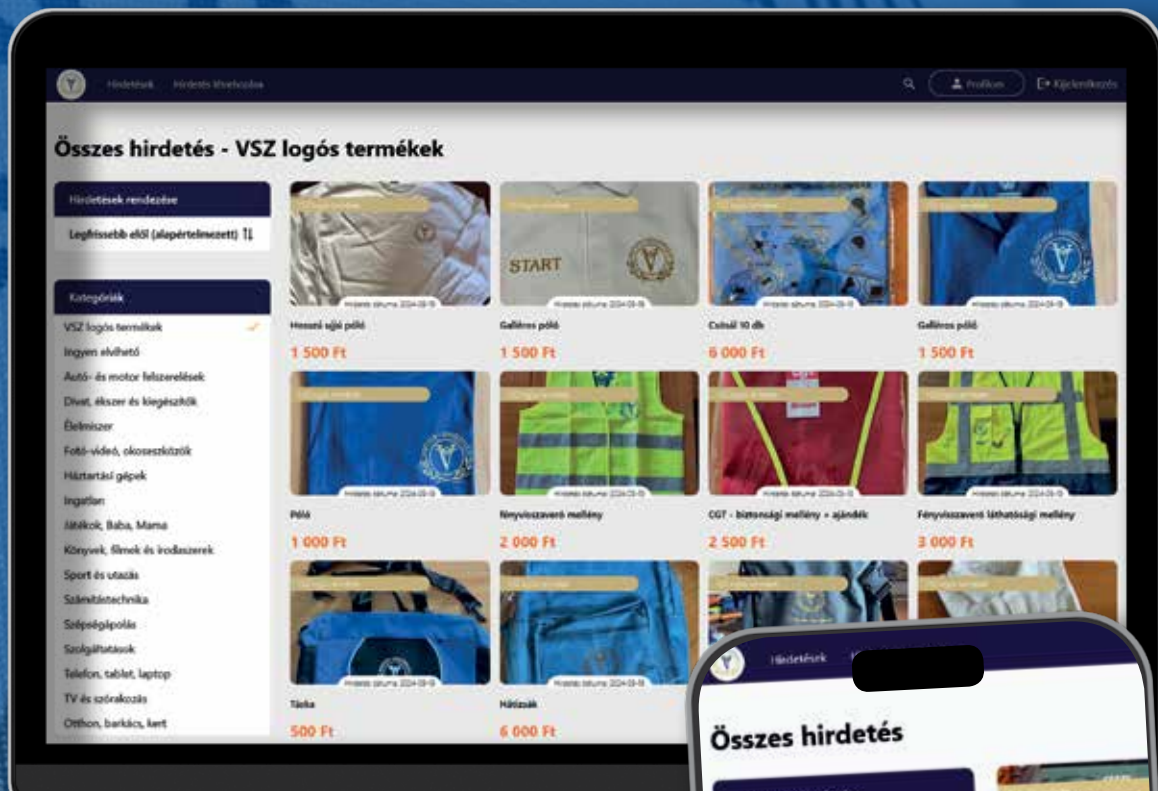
Hirdetések Hirdetés létrehozása

Profilom

Kijelentkezés

Összes hirdetés - VSZ logós termékek

Hirdetések rendezése

Legfrissebb elől (alapértelmezett)

Kategóriák

VSZ logós termékek

Ingyen elvihető

Autó- és motor felszerelések

Divat, ékszer és kiegészítők

Élelmiszer

Fotó-videó, okoseszközök

Háztartási gépek

Ingatlan

Játékok, Baba, Mama

Könyvek, filmek és irodaszerek

Sport és utazás

Számítástechnika

Szépségápolás

Szolgáltatások

Telefon, tablet, laptop

TV és szórakozás

Otthon, barkács, kert

START

Hosszú ujjú póló

1 500 Ft

Galléros póló

1 500 Ft

Cvisál 10 db

6 000 Ft

Galléros póló

1 500 Ft

Póló

1 000 Ft

Fényvisszaverő mellény

2 000 Ft

CGT - biztonsági mellény + ajándék

2 500 Ft

Fényvisszaverő láthatósági mellény

3 000 Ft

Táska

500 Ft

Hátizsák

6 000 Ft

Hirdetések

Összes hirdetés